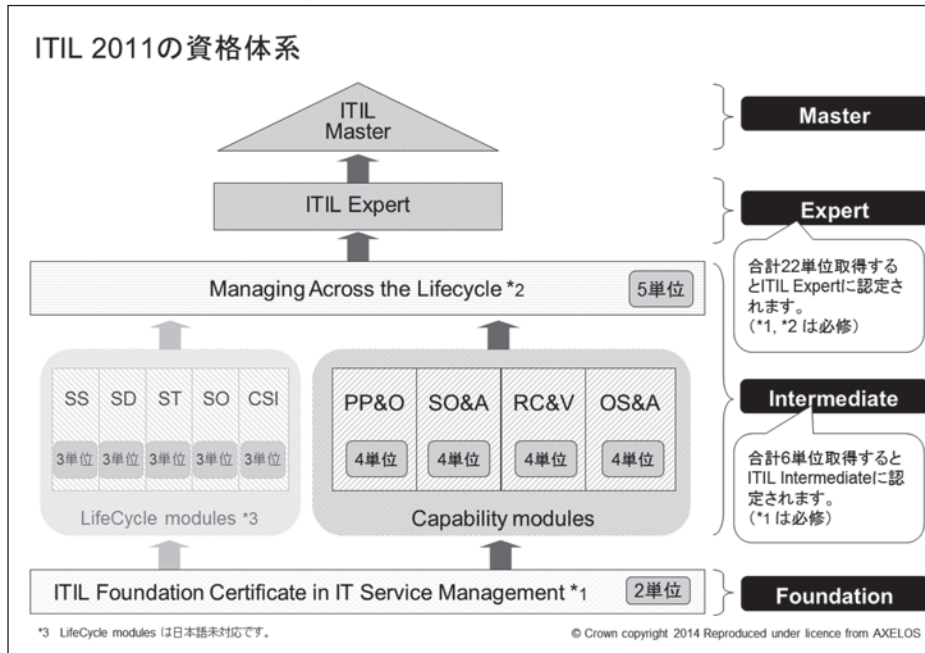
ITIL 2011の資格体系

ITIL Master

Master

ITIL Expert

Expert

合計22単位取得するとITIL Expertに認定されます。
(*1, *2 は必修)

Managing Across the Lifecycle *2

5単位

| SS | SD | ST | SO | CSI |
|---|---|---|---|---|
| 3単位 | 3単位 | 3単位 | 3単位 | 3単位 |

LifeCycle modules *3

| PP&O | SO&A | RC&V | OS&A |
|---|---|---|---|
| 4単位 | 4単位 | 4単位 | 4単位 |

Capability modules

Intermediate

合計6単位取得するとITIL Intermediateに認定されます。
(*1 は必修)

ITIL Foundation Certificate in IT Service Management *1

2単位

Foundation

*3 LifeCycle modules は日本語未対応です。

© Crown copyright 2014 Reproduced under licence from AXELOS